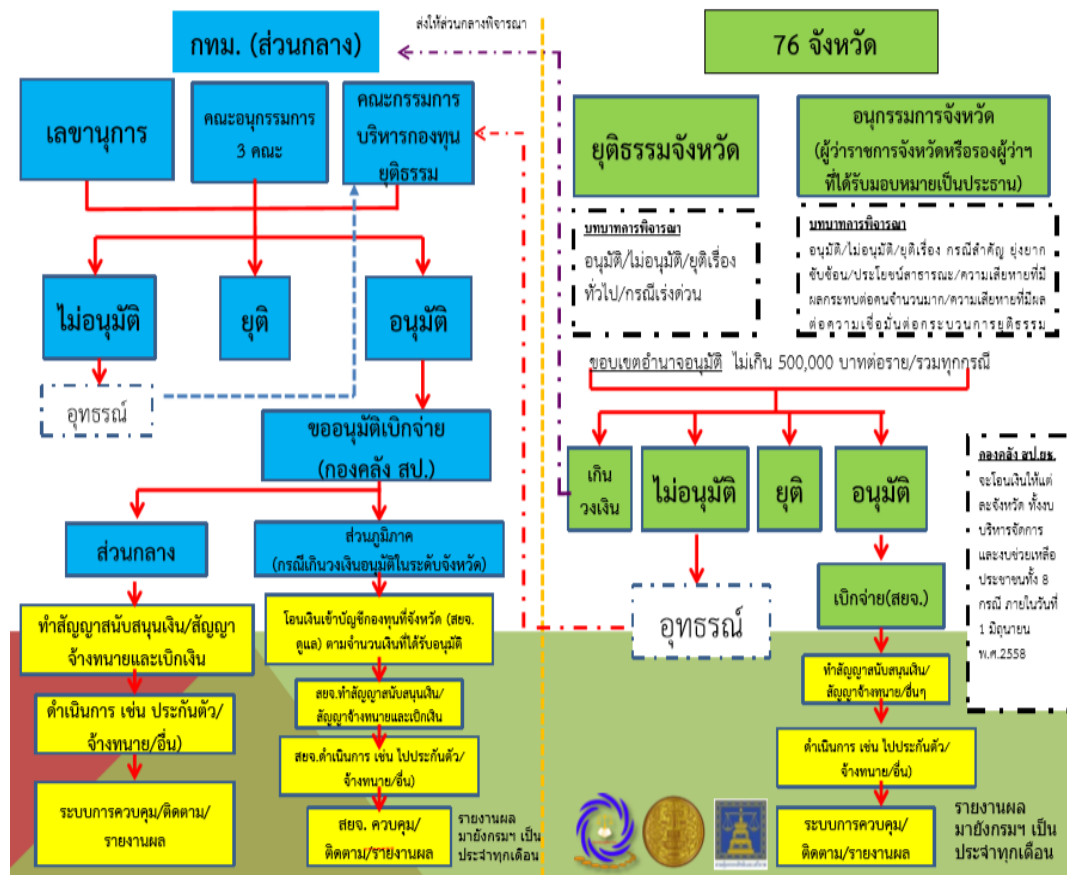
กทม. (ส่วนกลาง)

ส่งให้ส่วนกลางพิจารณา

76 จังหวัด

เลขานุการ

คณะอนุกรรมการ 3 คณะ

คณะกรรมการบริหารกองทุนยุติธรรม

ยุติธรรมจังหวัด

อนุกรรมการจังหวัด (ผู้ว่าราชการจังหวัดหรือรองผู้ว่าฯ ที่ได้รับมอบหมายเป็นประธาน)

บทบาทการพิจารณา
อนุมัติ/ไม่อนุมัติ/ยุติเรื่องทั่วไป/กรณีเร่งด่วน

บทบาทการพิจารณา
อนุมัติ/ไม่อนุมัติ/ยุติเรื่อง กรณีสำคัญ ยุ่งยาก ซับซ้อน/ประโยชน์สาธารณะ/ความเสียหายที่มีผลกระทบต่อคนจำนวนมาก/ความเสียหายที่มีผลต่อความเชื่อมั่นต่อกระบวนการยุติธรรม

ไม่อนุมัติ

ยุติ

อนุมัติ

อุทธรณ์

ขอบเขตอำนาจอนุมัติ ไม่เกิน 500,000 บาทต่อราย/รวมทุกกรณี

ขออนุมัติเบิกจ่าย (กองคลัง สป.)

เกินวงเงิน

ไม่อนุมัติ

ยุติ

อนุมัติ

กองคลัง สป.ยธ.
จะโอนเงินให้แต่ละจังหวัด ทั้งงบบริหารจัดการ และงบช่วยเหลือประชาชนทั้ง 8 กรณี ภายในวันที่ 1 มิถุนายน พ.ศ.2558

ส่วนกลาง

ส่วนภูมิภาค (กรณีเกินวงเงินอนุมัติในระดับจังหวัด)

อุทธรณ์

เบิกจ่าย(สยจ.)

ทำสัญญาสนับสนุนเงิน/สัญญาจ้างทนายและเบิกเงิน

โอนเงินเข้าบัญชีกองทุนที่จังหวัด (สยจ. ดูแล) ตามจำนวนเงินที่ได้รับอนุมัติ

ทำสัญญาสนับสนุนเงิน/สัญญาจ้างทนาย/อื่นๆ

ดำเนินการ เช่น ประกันตัว/จ้างทนาย/อื่น)

สยจ.ทำสัญญาสนับสนุนเงิน/สัญญาจ้างทนายและเบิกเงิน

สยจ.ดำเนินการ เช่น ไปประกันตัว/จ้างทนาย/อื่น)

ดำเนินการ เช่น ไปประกันตัว/จ้างทนาย/อื่น)

ระบบการควบคุม/ติดตาม/รายงานผล

สยจ. ควบคุม/ติดตาม/รายงานผล

รายงานผลมายังกรมฯ เป็นประจำทุกเดือน

ระบบการควบคุม/ติดตาม/รายงานผล

รายงานผลมายังกรมฯ เป็นประจำทุกเดือน